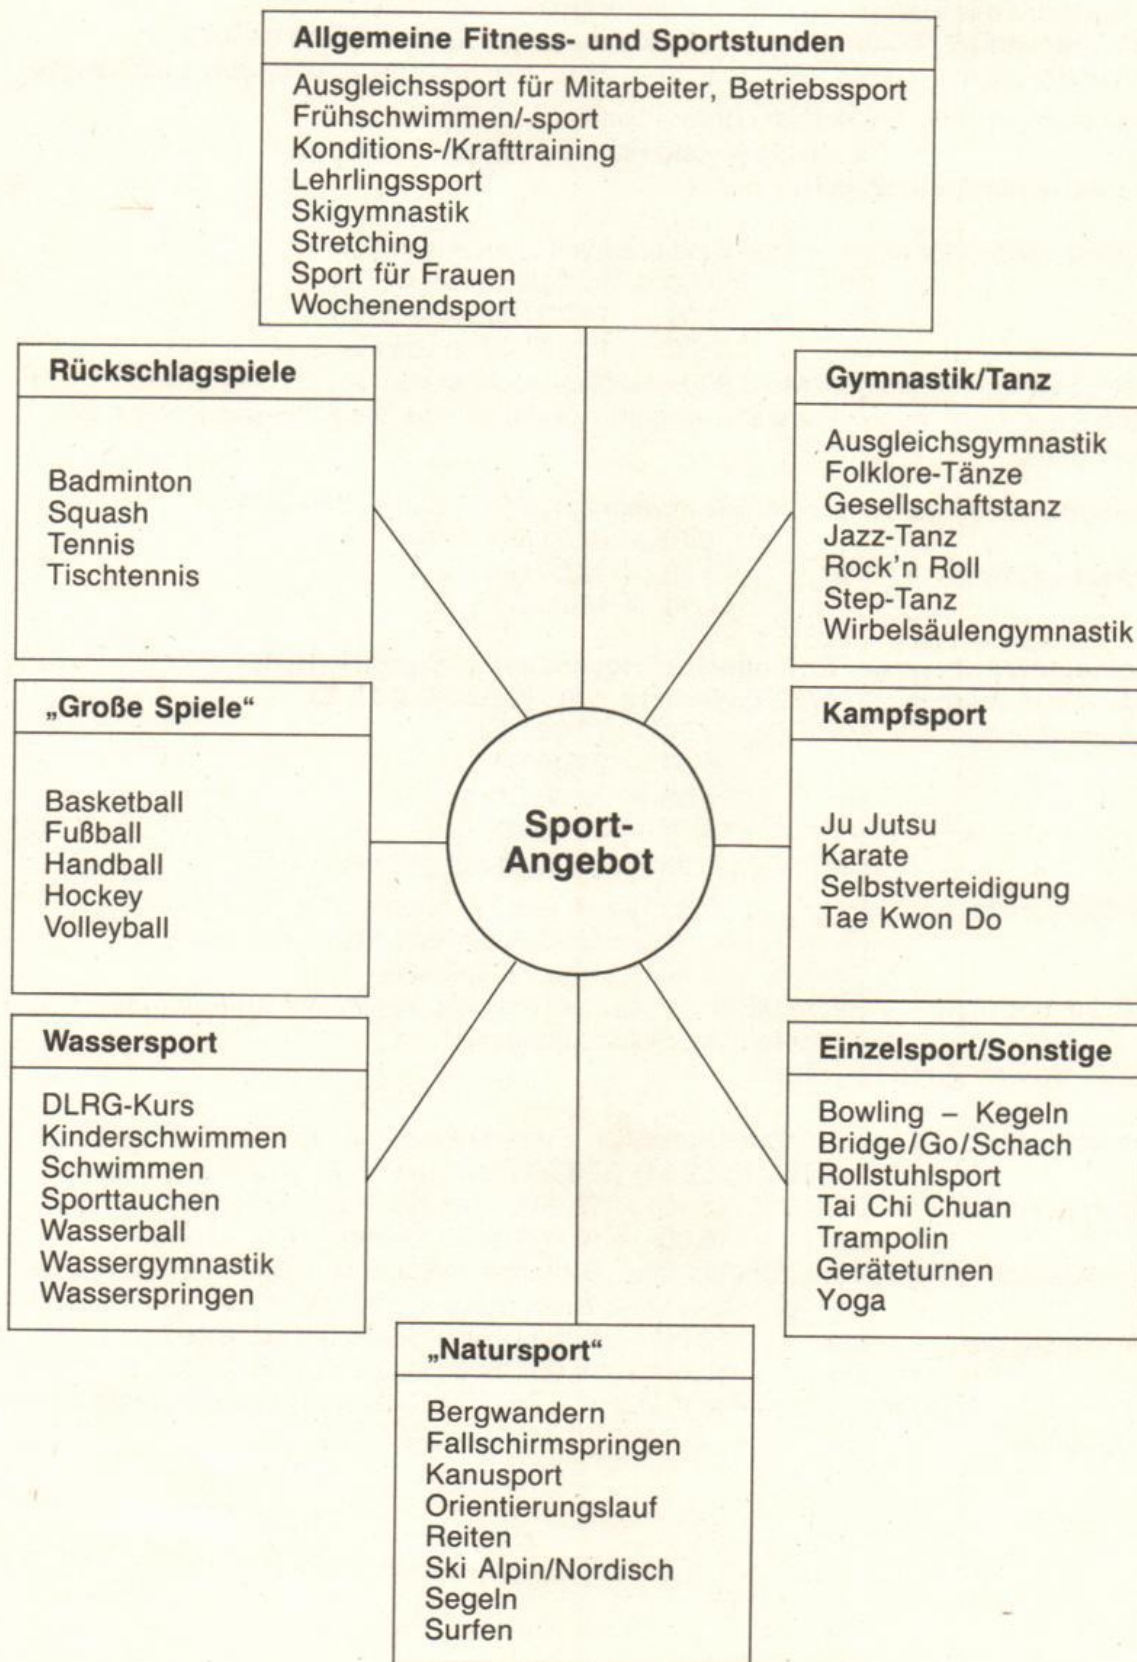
**Allgemeine Fitness- und Sportstunden**

Ausgleichssport für Mitarbeiter, Betriebssport
Frühschwimmen/-sport
Konditions-/Krafttraining
Lehrlingssport
Skigymnastik
Stretching
Sport für Frauen
Wochenendsport

**Rückschlagspiele**

Badminton
Squash
Tennis
Tischtennis

**Gymnastik/Tanz**

Ausgleichsgymnastik
Folklore-Tänze
Gesellschaftstanz
Jazz-Tanz
Rock'n Roll
Step-Tanz
Wirbelsäulengymnastik

**„Große Spiele"**

Basketball
Fußball
Handball
Hockey
Volleyball

**Sport-Angebot**

**Kampfsport**

Ju Jutsu
Karate
Selbstverteidigung
Tae Kwon Do

**Wassersport**

DLRG-Kurs
Kinderschwimmen
Schwimmen
Sporttauchen
Wasserball
Wassergymnastik
Wasserspringen

**Einzelsport/Sonstige**

Bowling – Kegeln
Bridge/Go/Schach
Rollstuhlsport
Tai Chi Chuan
Trampolin
Geräteturnen
Yoga

**„Natursport"**

Bergwandern
Fallschirmspringen
Kanusport
Orientierungslauf
Reiten
Ski Alpin/Nordisch
Segeln
Surfen